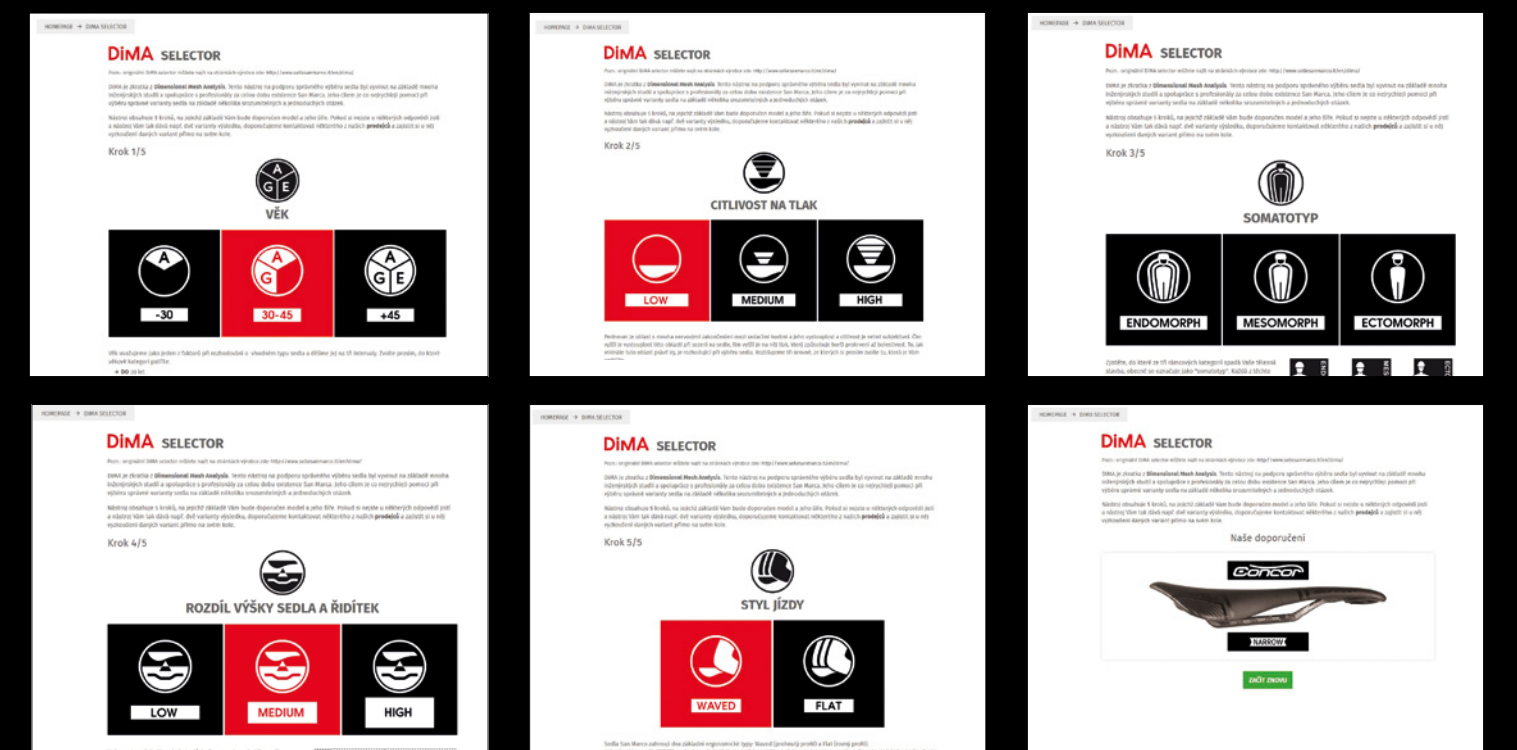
HOMEPAGE → DIMA SELECTOR

DiMA SELECTOR

DiMA je zkratka z Dimensional Mesh Analysis. Tento nástroj na podporu správného výběru sedla byl vyvinut na základě mnoha inženýrských studií a spolupráce s profesionály za celou dobu existence San Marca. Jeho cílem je co nejrychlejší pomoci při výběru správné varianty sedla na základě několika srozumitelných a jednoduchých otázek.

Nástroj obsahuje 5 kroků, na jejichž základě Vám bude doporučen model a jeho šíře. Pokud si nejste u některých odpovědí jistí a nástroj Vám tak dává např. dvě varianty výsledku, doporučujeme kontaktovat některého z našich prodejců a zazkoušet si u něj vyzkoušení daných variant přímo na svém kole.

Krok 1/5

A G E

VĚK

-30

30-45

+45

Věk uvažujeme jako jeden z faktorů při rozhodování o vhodném typu sedla a dělíme jej na tři intervaly. Zvolte prosím, do které věkové kategorie patříte:

HOMEPAGE → DIMA SELECTOR

DiMA SELECTOR

Krok 2/5

CITLIVOST NA TLAK

LOW

MEDIUM

HIGH

HOMEPAGE → DIMA SELECTOR

DiMA SELECTOR

Krok 3/5

SOMATOTYP

ENDOMORPH

MESOMORPH

ECTOMORPH

HOMEPAGE → DIMA SELECTOR

DiMA SELECTOR

Krok 4/5

ROZDÍL VÝŠKY SEDLA A ŘIDÍTEK

LOW

MEDIUM

HIGH

HOMEPAGE → DIMA SELECTOR

DiMA SELECTOR

Krok 5/5

STYL JÍZDY

WAVED

FLAT

HOMEPAGE → DIMA SELECTOR

DiMA SELECTOR

Naše doporučení

concor

NARROW

ZAČÍT ZNOVU